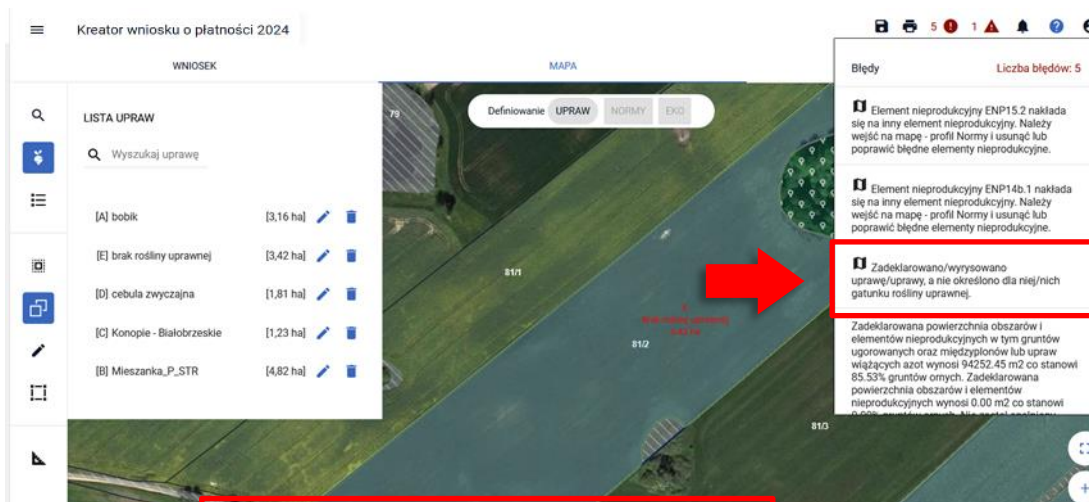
Kreator wniosku o płatności 2024

5 1

WNIOSEK

MAPA

LISTA UPRAW

Wyszukaj uprawę

[A] bobik [3,16 ha]

[E] brak rośliny uprawnej [3,42 ha]

[D] cebula zwyczajna [1,81 ha]

[C] Konopie - Białobrzeskie [1,23 ha]

[B] Mieszanka_P_STR [4,82 ha]

Definiowanie UPRAW NORMY EKO

79

81/1

81/2

81/3

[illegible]

Błędy

Liczba błędów: 5

Element nieprodukcyjny ENP15.2 nakłada się na inny element nieprodukcyjny. Należy wejść na mapę - profil Normy i usunąć lub poprawić błędne elementy nieprodukcyjne.

Element nieprodukcyjny ENP14b.1 nakłada się na inny element nieprodukcyjny. Należy wejść na mapę - profil Normy i usunąć lub poprawić błędne elementy nieprodukcyjne.

Zadeklarowano/wyrysowano uprawę/uprawy, a nie określono dla niej/nich gatunku rośliny uprawnej.

Zadeklarowana powierzchnia obszarów i elementów nieprodukcyjnych w tym gruntów ugorowanych oraz międzyplonów lub upraw wiążących azot wynosi 94252.45 m2 co stanowi 85.53% gruntów ornych. Zadeklarowana powierzchnia obszarów i elementów nieprodukcyjnych wynosi 0.00 m2 co stanowi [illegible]